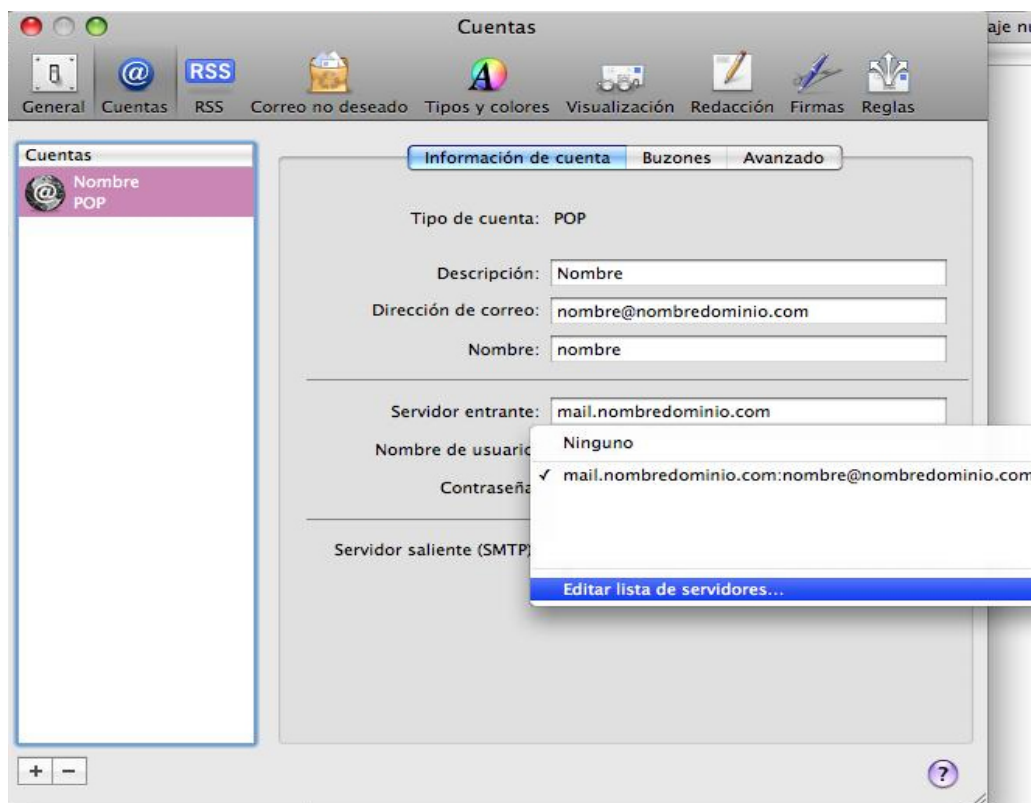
Cuentas

aje nu

General Cuentas RSS Correo no deseado Tipos y colores Visualización Redacción Firmas Reglas

RSS

Cuentas

Nombre
POP

Información de cuenta | Buzones | Avanzado

Tipo de cuenta: POP

Descripción: Nombre

Dirección de correo: nombre@nombredominio.com

Nombre: nombre

Servidor entrante: mail.nombredominio.com

Nombre de usuario

Contraseña

Servidor saliente (SMTP)

Ninguno

✓ mail.nombredominio.com:nombre@nombredominio.com

Editar lista de servidores...

+ −

?